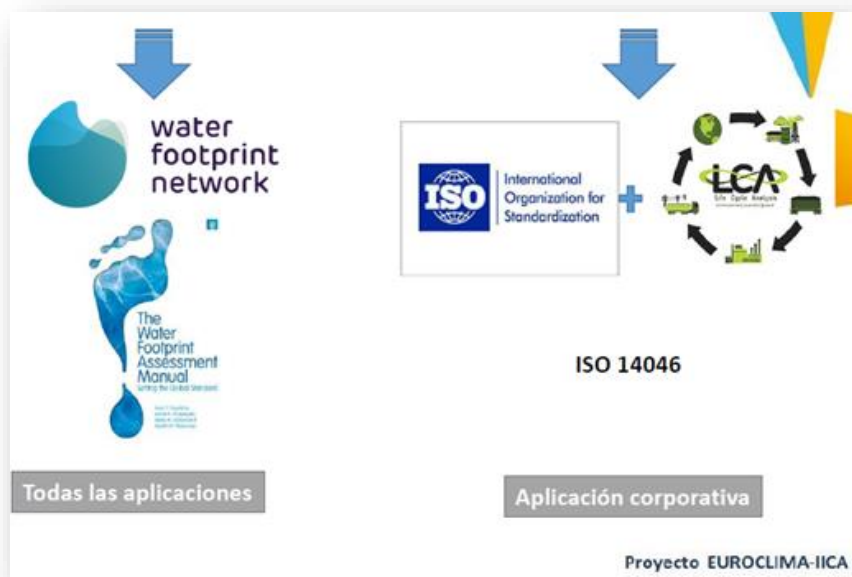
water footprint network

The Water Footprint Assessment Manual
Setting the Global Standard

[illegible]

Todas las aplicaciones

ISO International Organization for Standardization

LCA
Life Cycle Analysis

ISO 14046

Aplicación corporativa

Proyecto EUROCLIMA-IICA